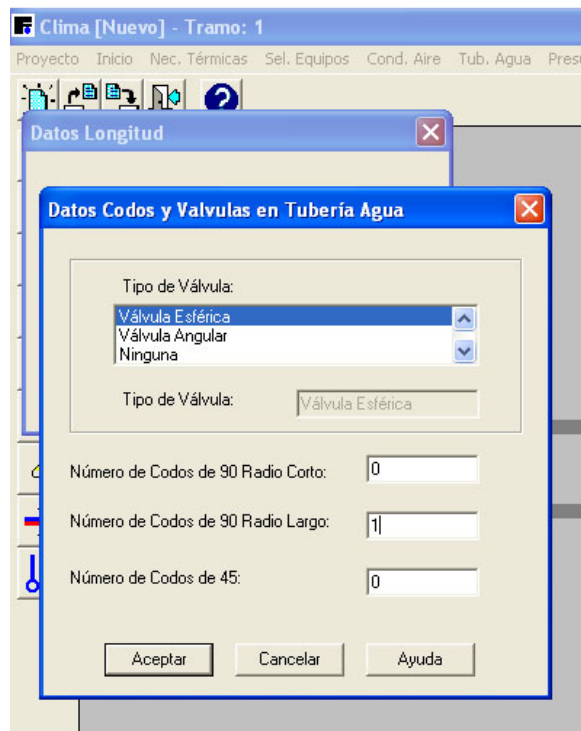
Clima [Nuevo] - Tramo: 1

Proyecto Inicio Nec. Térmicas Sel. Equipos Cond. Aire Tub. Agua Pres

Datos Longitud

Datos Codos y Valvulas en Tubería Agua

Tipo de Válvula:

Válvula Esférica
Válvula Angular
Ninguna

Tipo de Válvula: Válvula Esférica

Número de Codos de 90 Radio Corto: 0

Número de Codos de 90 Radio Largo: 1

Número de Codos de 45: 0

Aceptar Cancelar Ayuda